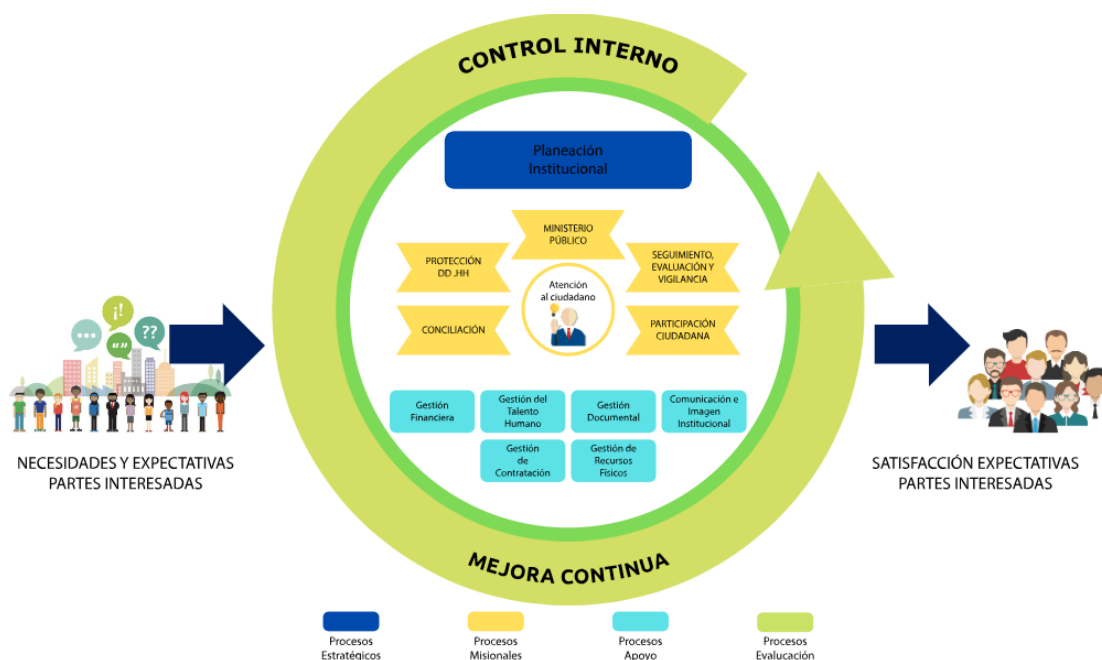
CONTROL INTERNO

Planeación Institucional

MINISTERIO PÚBLICO

PROTECCIÓN DD .HH

SEGUIMIENTO, EVALUACIÓN Y VIGILANCIA

Atención al ciudadano

CONCILIACIÓN

PARTICIPACIÓN CIUDADANA

Gestión Financiera

Gestión del Talento Humano

Gestión Documental

Comunicación e Imagen Institucional

Gestión de Contratación

Gestión de Recursos Físicos

MEJORA CONTINUA

NECESIDADES Y EXPECTATIVAS PARTES INTERESADAS

SATISFACCIÓN EXPECTATIVAS PARTES INTERESADAS

Procesos Estratégicos

Procesos Misionales

Procesos Apoyo

Procesos Evaluación